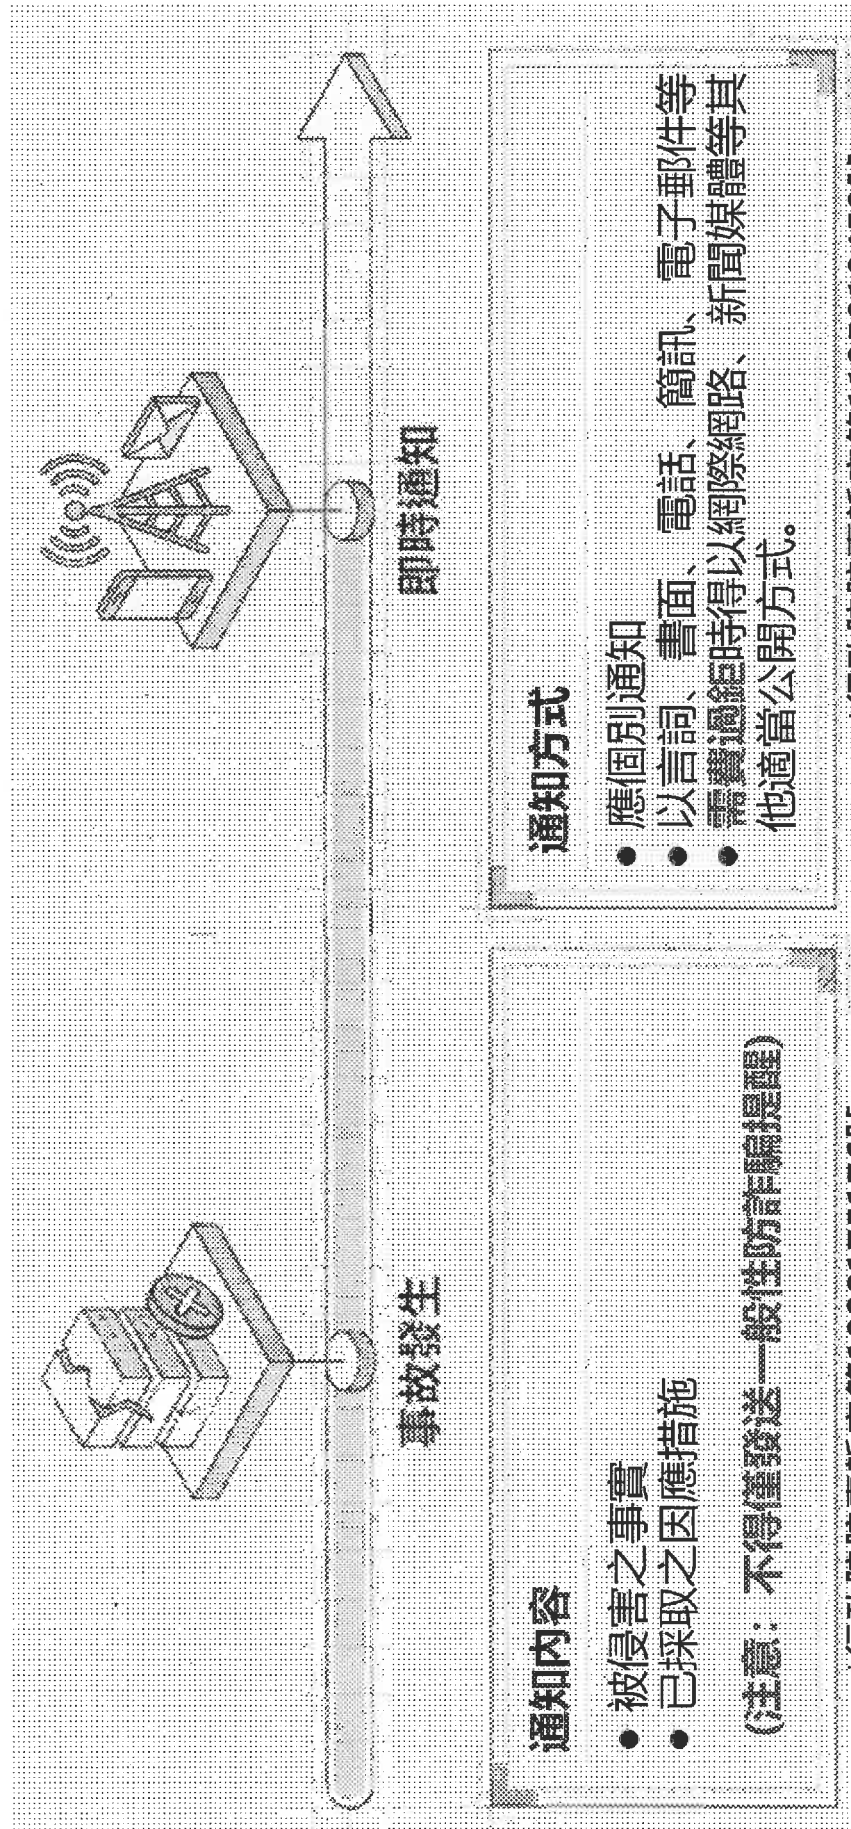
事故發生

即時通知

通知內容

● 被侵害之事實
● 已採取之因應措施
(注意：不得僅發送一般性防詐騙提醒)

通知方式

● 應個別通知
● 以言詞、書面、電話、簡訊、電子郵件等
● 需費過鉅時得以網際網路、新聞媒體等其他適當公開方式。